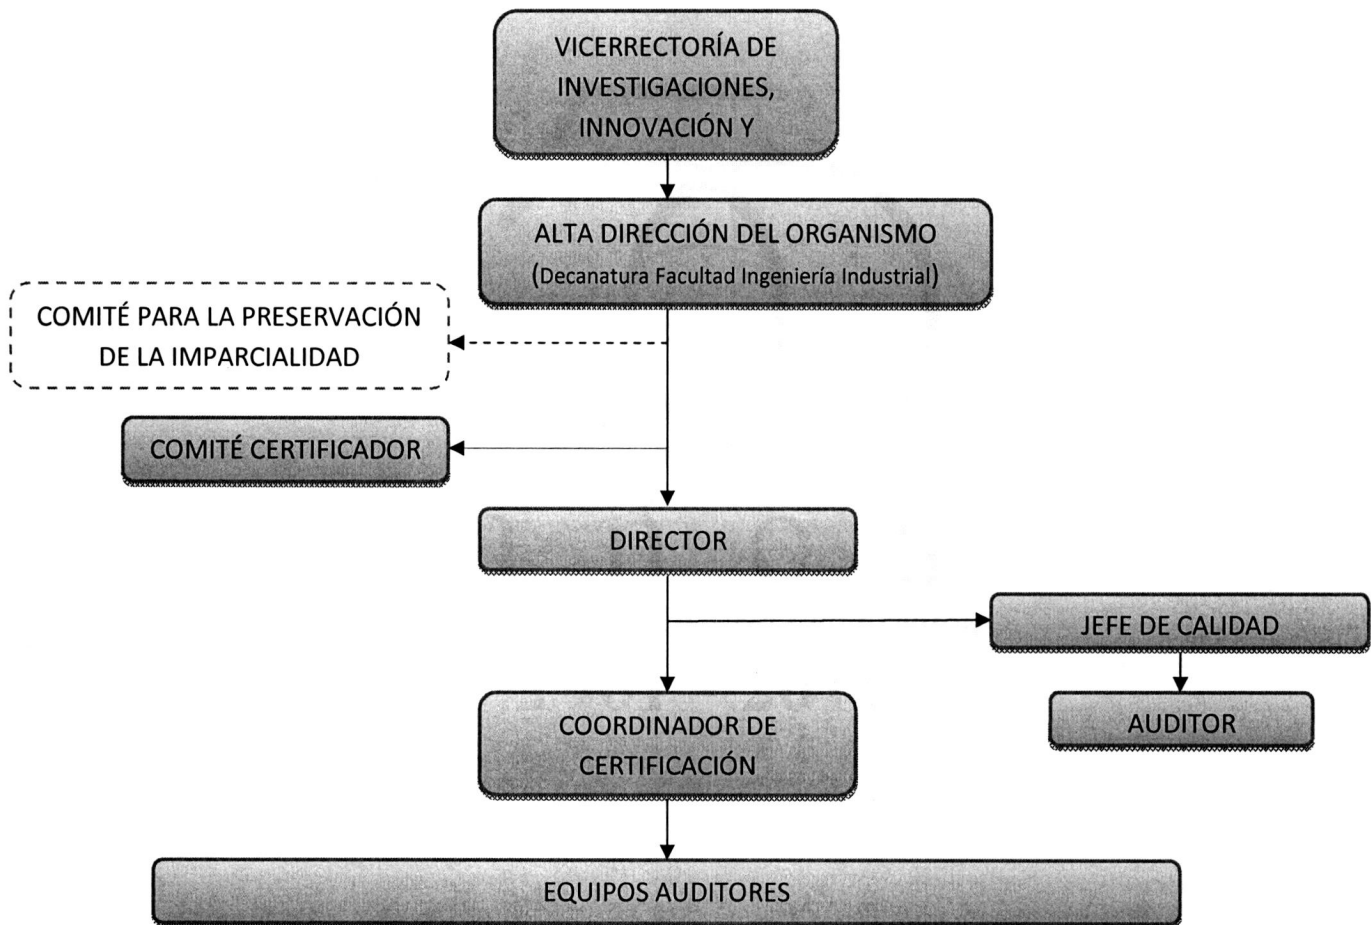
VICERRECTORÍA DE INVESTIGACIONES, INNOVACIÓN Y

ALTA DIRECCIÓN DEL ORGANISMO
(Decanatura Facultad Ingeniería Industrial)

COMITÉ PARA LA PRESERVACIÓN DE LA IMPARCIALIDAD

COMITÉ CERTIFICADOR

DIRECTOR

JEFE DE CALIDAD

AUDITOR

COORDINADOR DE CERTIFICACIÓN

EQUIPOS AUDITORES